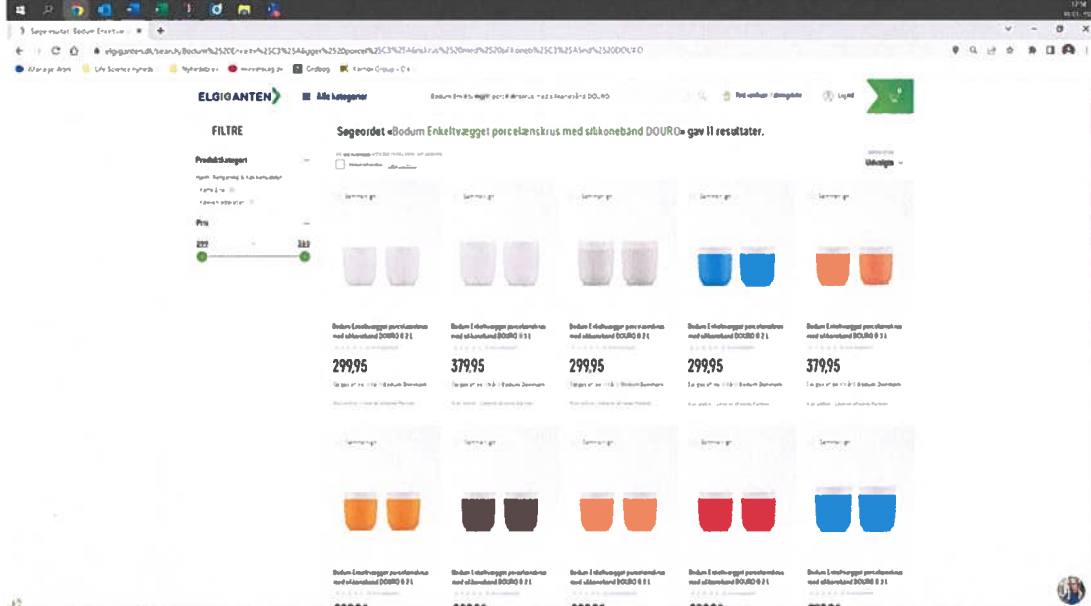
ELGIGANTEN

Alle kategorier

FILTRE

Søgeordet «Bodum Enkeltvægget porcelænskrus med silikoneband DOURO» gav 11 resultater.

Produktkategori

Pris

Udvalgte

Sammenlign

Bodum Enkeltvægget porcelænskrus med silikoneband DOURO 0.2 L

299,95

379,95

299,95

299,95

379,95

Sammenlign

Bodum Enkeltvægget porcelænskrus med silikoneband DOURO 0.2 L